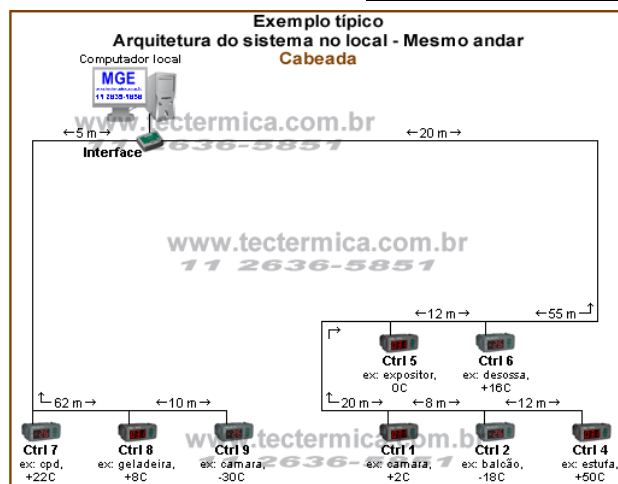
Exemplo típico
Arquitetura do sistema no local - Mesmo andar
Cabeada

Computador local
MGE
11 2636-5851

←5 m→
www.tectermica.com.br
Interface
2636-5851
←20 m→

www.tectermica.com.br
11 2636-5851

←12 m→
←55 m
Ctrl 5
ex: expositor, 0C
Ctrl 6
ex: desossa, +16C

62 m→
←10 m→
20 m→
←8 m→
←12 m→

Ctrl 7
ex: cpd, +22C
Ctrl 8
ex: geladeira, +8C
Ctrl 9
ex: camara, -30C
www.tectermica.com.br
2636-5851
Ctrl 1
ex: camara, +2C
Ctrl 2
ex: balcão, -18C
Ctrl 4
ex: estufa, +50C